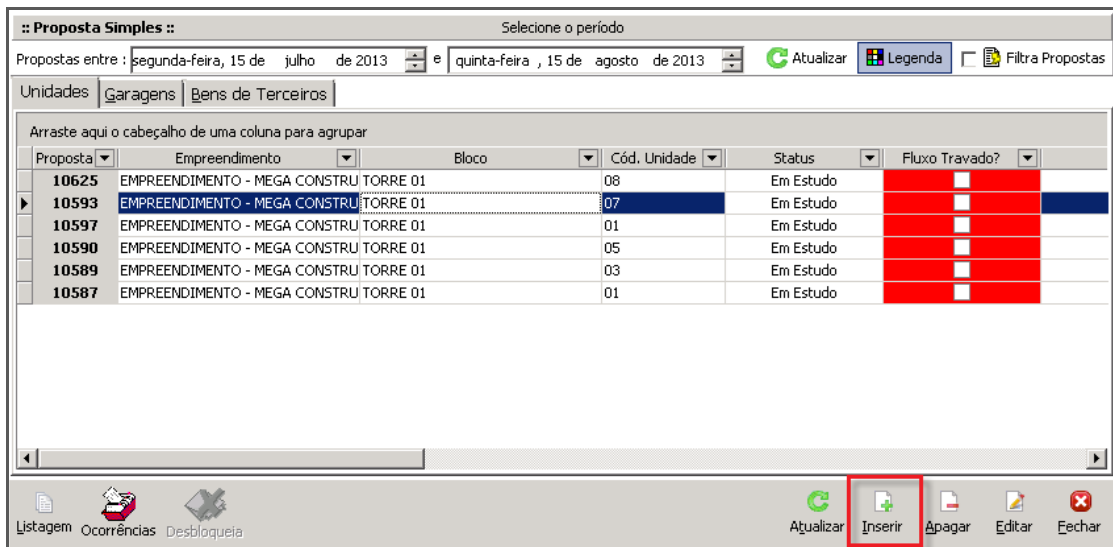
:: Proposta Simples ::

Selecione o período

Propostas entre : segunda-feira, 15 de julho de 2013 e quinta-feira , 15 de agosto de 2013

Atualizar Legenda Filtra Propostas

Unidades Garagens Bens de Terceiros

Arraste aqui o cabeçalho de uma coluna para agrupar

| Proposta | Empreendimento | Bloco | Cód. Unidade | Status | Fluxo Travado? |
|---|---|---|---|---|---|
| 10625 | EMPREENDIMENTO - MEGA CONSTRU | TORRE 01 | 08 | Em Estudo | |
| 10593 | EMPREENDIMENTO - MEGA CONSTRU | TORRE 01 | 07 | Em Estudo | |
| 10597 | EMPREENDIMENTO - MEGA CONSTRU | TORRE 01 | 01 | Em Estudo | |
| 10590 | EMPREENDIMENTO - MEGA CONSTRU | TORRE 01 | 05 | Em Estudo | |
| 10589 | EMPREENDIMENTO - MEGA CONSTRU | TORRE 01 | 03 | Em Estudo | |
| 10587 | EMPREENDIMENTO - MEGA CONSTRU | TORRE 01 | 01 | Em Estudo | |

Listagem Ocorrências Desbloqueia

Atualizar Inserir Apagar Editar Fechar